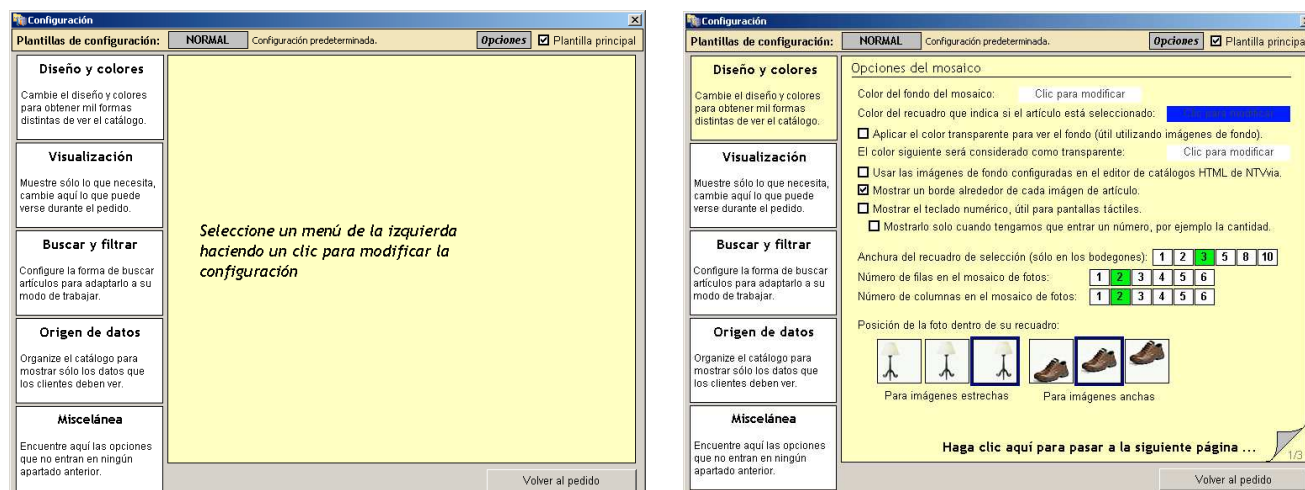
Configuración

Plantillas de configuración: NORMAL Configuración predeterminada. Opciones ☑ Plantilla principal

Diseño y colores
Cambie el diseño y colores para obtener mil formas distintas de ver el catálogo.

Visualización
Muestre sólo lo que necesita, cambie aquí lo que puede verse durante el pedido.

Buscar y filtrar
Configure la forma de buscar artículos para adaptarlo a su modo de trabajar.

Origen de datos
Organize el catálogo para mostrar sólo los datos que los clientes deben ver.

Miscelánea
Encuentre aquí las opciones que no entran en ningún apartado anterior.

Seleccione un menú de la izquierda haciendo un clic para modificar la configuración

Volver al pedido

Configuración

Plantillas de configuración: NORMAL Configuración predeterminada. Opciones ☑ Plantilla principal

Diseño y colores
Cambie el diseño y colores para obtener mil formas distintas de ver el catálogo.

Visualización
Muestre sólo lo que necesita, cambie aquí lo que puede verse durante el pedido.

Buscar y filtrar
Configure la forma de buscar artículos para adaptarlo a su modo de trabajar.

Origen de datos
Organize el catálogo para mostrar sólo los datos que los clientes deben ver.

Miscelánea
Encuentre aquí las opciones que no entran en ningún apartado anterior.

Opciones del mosaico

Color del fondo del mosaico: Clic para modificar
Color del recuadro que indica si el artículo está seleccionado: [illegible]
☐ Aplicar el color transparente para ver el fondo (útil utilizando imágenes de fondo).
El color siguiente será considerado como transparente: Clic para modificar
☐ Usar las imágenes de fondo configuradas en el editor de catálogos HTML de NTVvia.
☑ Mostrar un borde alrededor de cada imágen de artículo.
☐ Mostrar el teclado numérico, útil para pantallas táctiles.
☐ Mostrarlo solo cuando tengamos que entrar un número, por ejemplo la cantidad.

Anchura del recuadro de selección (sólo en los bodegones): 1 2 3 5 8 10
Número de filas en el mosaico de fotos: 1 2 3 4 5 6
Número de columnas en el mosaico de fotos: 1 2 3 4 5 6

Posición de la foto dentro de su recuadro:

Para imágenes estrechas Para imágenes anchas

Haga clic aquí para pasar a la siguiente página ...

1/3

Volver al pedido